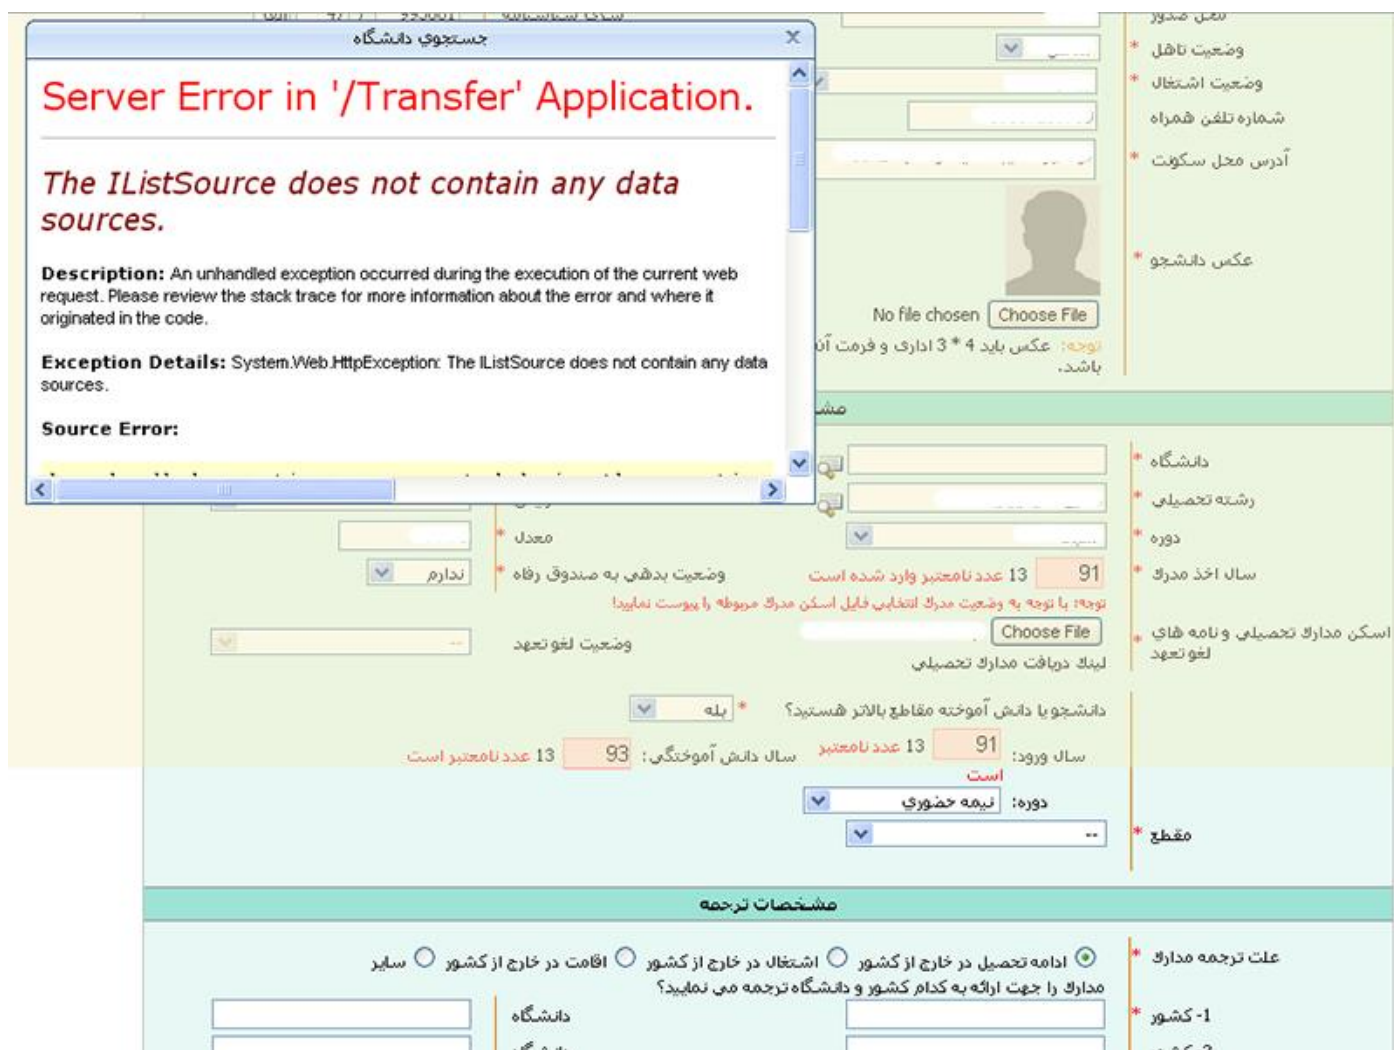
جستجوي دانشگاه

Server Error in '/Transfer' Application.

The IListSource does not contain any data sources.

Description: An unhandled exception occurred during the execution of the current web request. Please review the stack trace for more information about the error and where it originated in the code.

Exception Details: System.Web.HttpException: The IListSource does not contain any data sources.

Source Error:

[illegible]

* وضعیت تاهل
* وضعیت اشتغال
شماره تلفن همراه
* آدرس محل سکونت
* عکس دانشجو
No file chosen Choose File
توجه: عکس باید 4 * 3 اداری و فرمت آن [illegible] باشد.

* دانشگاه
* رشته تحصیلی
* دوره
معدل
* سال اخذ مدرک 91 13 عدد نامعتبر وارد شده است
* وضعیت بدهی به صندوق رفاه ندارم
توجه: با توجه به وضعیت مدرک انتخابی فایل اسکن مدرک مربوطه را پیوست نمایید!
* اسکن مدارک تحصیلی و نامه های لغو تعهد Choose File
لینک دریافت مدارک تحصیلی
وضعیت لغو تعهد
دانشجو یا دانش آموخته مقاطع بالاتر هستید؟ * بله
سال ورود: 91 13 عدد نامعتبر است
سال دانش آموختگی: 93 13 عدد نامعتبر است
دوره: نیمه حضوری
* مقطع --

مشخصات ترجمه

* علت ترجمه مدارک ادامه تحصیل در خارج از کشور اشتغال در خارج از کشور اقامت در خارج از کشور سایر
مدارک را جهت ارائه به کدام کشور و دانشگاه ترجمه می نمایید؟
* 1- کشور
دانشگاه